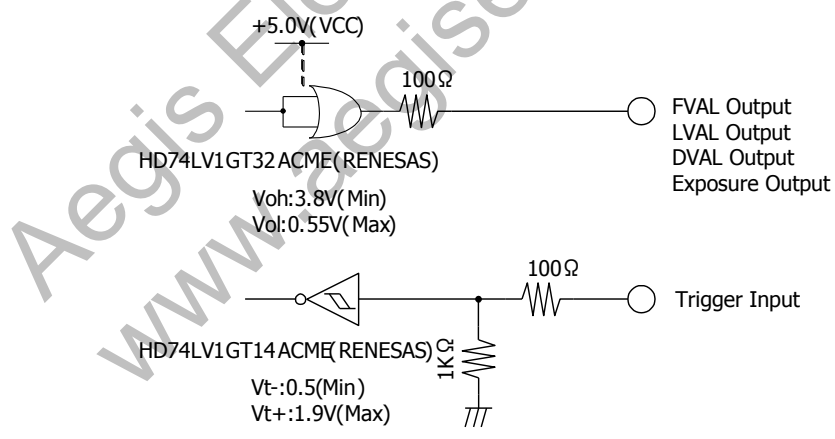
+5.0V(VCC)

100Ω

FVAL Output
LVAL Output
DVAL Output
Exposure Output

HD74LV1GT32ACME(RENESAS)

Voh:3.8V(Min)
Vol:0.55V(Max)

100Ω

Trigger Input

HD74LV1GT14ACME(RENESAS)

1KΩ

Vt-:0.5(Min)
Vt+:1.9V(Max)

Aegis Electronic
www.aegiselect.com